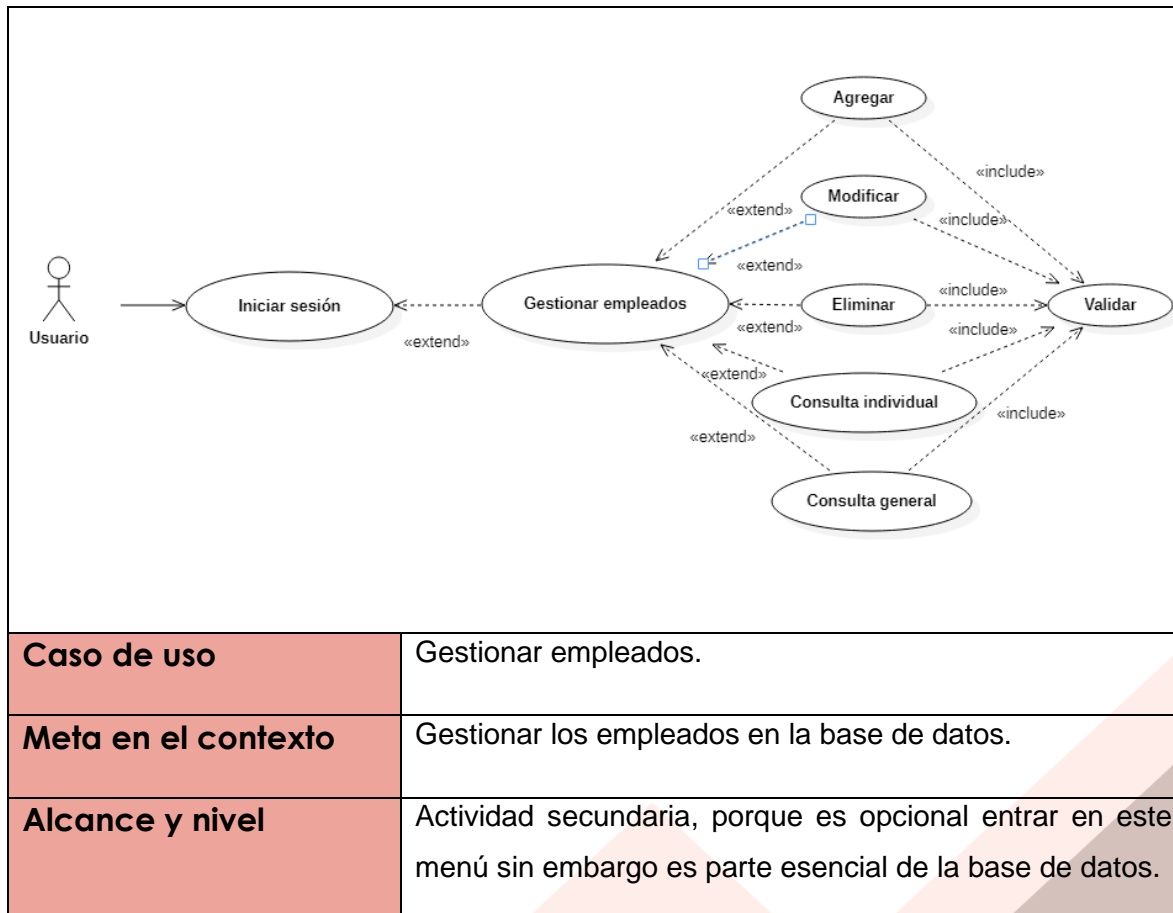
Agregar
«include»
Modificar
«extend»
«include»
«extend»
Usuario
Iniciar sesión
Gestionar empleados
Eliminar
«include»
Validar
«extend»
«extend»
«include»
«extend»
Consulta individual
«extend»
«include»
Consulta general

| Caso de uso | Gestionar empleados. |
|---|---|
| Meta en el contexto | Gestionar los empleados en la base de datos. |
| Alcance y nivel | Actividad secundaria, porque es opcional entrar en este menú sin embargo es parte esencial de la base de datos. |